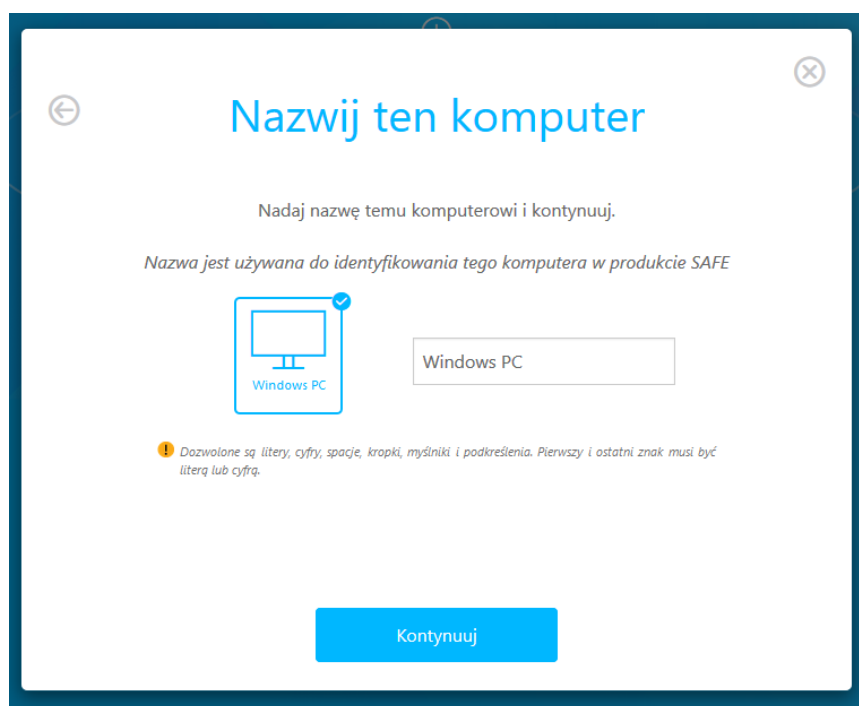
Nazwij ten komputer

Nadaj nazwę temu komputerowi i kontynuuj.

*Nazwa jest używana do identyfikowania tego komputera w produkcie SAFE*

Windows PC

Windows PC

*Dozwolone są litery, cyfry, spacje, kropki, myślniki i podkreślenia. Pierwszy i ostatni znak musi być literą lub cyfrą.*

Kontynuuj